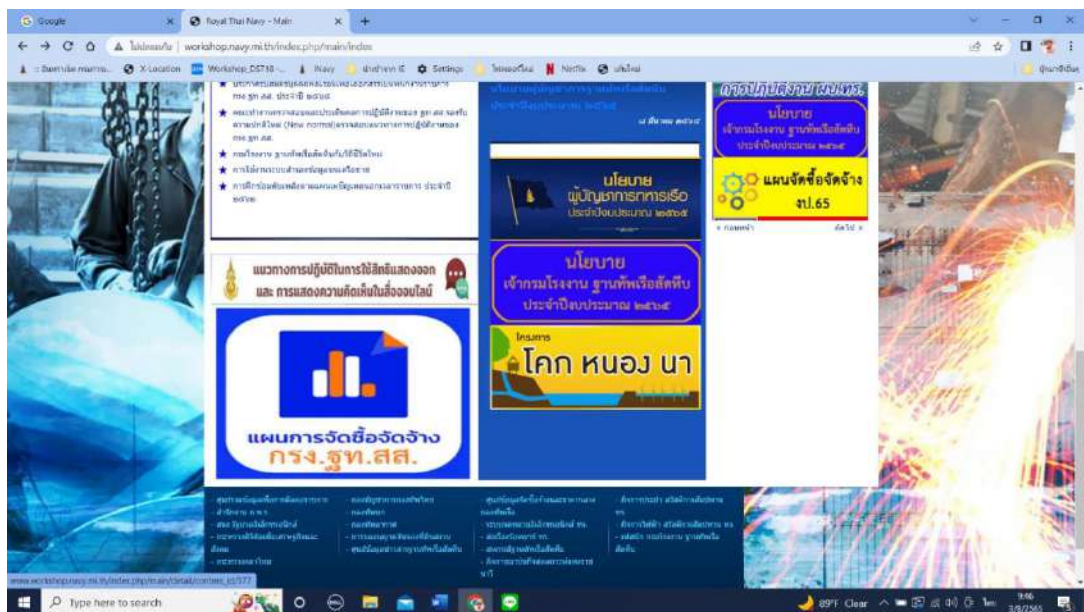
Google
Royal Thai Navy - Main
ไม่ปลอดภัย | workshop.navy.mi.th/index.php/main/index
X-Location
Workshop_DS718
iNavy
Settings
Netflix

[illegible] กรง.ฐท.สส. ประจำปี ๒๕๖๕
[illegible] (New normal) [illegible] กรง.ฐท.สส.
กองโรงงาน ฐานทัพเรือสัตหีบ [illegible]
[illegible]
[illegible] ๒๕๖๕

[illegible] ประจำปีงบประมาณ ๒๕๖๕
๔ มีนาคม ๒๕๖๕

นโยบาย
ผู้บัญชาการทหารเรือ
ประจำปีงบประมาณ ๒๕๖๕

นโยบาย
เจ้ากรมโรงงาน ฐานทัพเรือสัตหีบ
ประจำปีงบประมาณ ๒๕๖๕

โครงการ
โคก หนอง นา

การปฏิบัติงาน ผบ.ทร.
นโยบาย
เจ้ากรมโรงงาน ฐานทัพเรือสัตหีบ
ประจำปีงบประมาณ ๒๕๖๕
แผนจัดซื้อจัดจ้าง
ปป.65
« ก่อนหน้า
ถัดไป »

แนวทางการปฏิบัติในการใช้สิทธิแสดงออก
และ การแสดงความคิดเห็นในสื่อออนไลน์

แผนการจัดซื้อจัดจ้าง
กรง.ฐท.สส.

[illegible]

www.workshop.navy.mi.th/index.php/main/detail/content_id/377
Type here to search
89°F Clear
9:46
3/8/2565